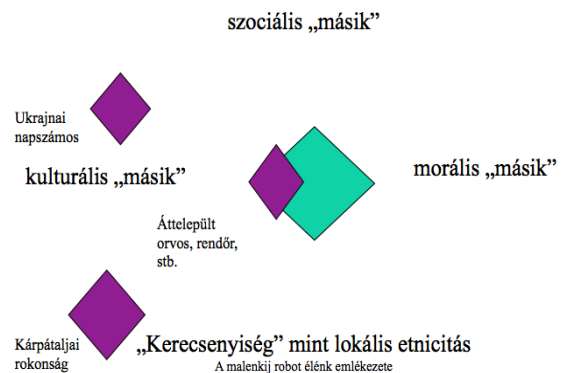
szociális „másik”

Ukrajnai napszámos

kulturális „másik”

morális „másik”

Áttelepült orvos, rendőr, stb.

Kárpátaljai rokonság

„Kerecsenyiség” mint lokális etnicitás

A malenkij robot élénk emlékezete